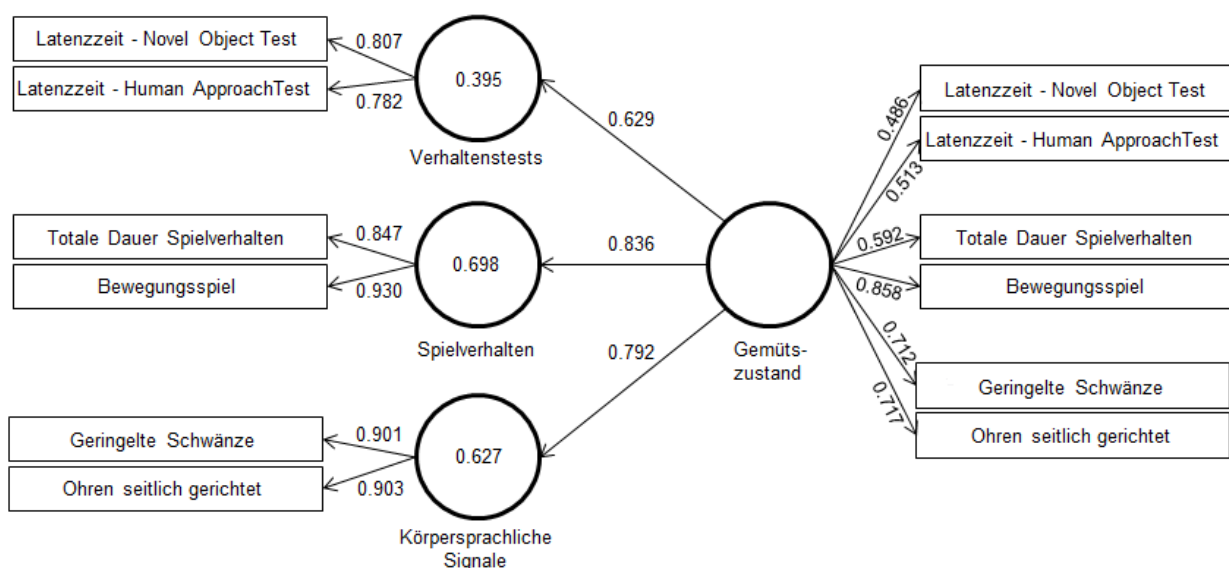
Latenzzeit - Novel Object Test
0.807
Latenzzeit - Human ApproachTest
0.782
0.395
Verhaltenstests
0.629

Totale Dauer Spielverhalten
0.847
Bewegungsspiel
0.930
0.698
0.836
Spielverhalten
0.792

Geringelte Schwänze
0.901
Ohren seitlich gerichtet
0.903
0.627
Körpersprachliche Signale

Gemüts-zustand

0.486
Latenzzeit - Novel Object Test
Latenzzeit - Human ApproachTest
0.513
0.592
Totale Dauer Spielverhalten
0.858
Bewegungsspiel
0.712
0.717
Geringelte Schwänze
Ohren seitlich gerichtet